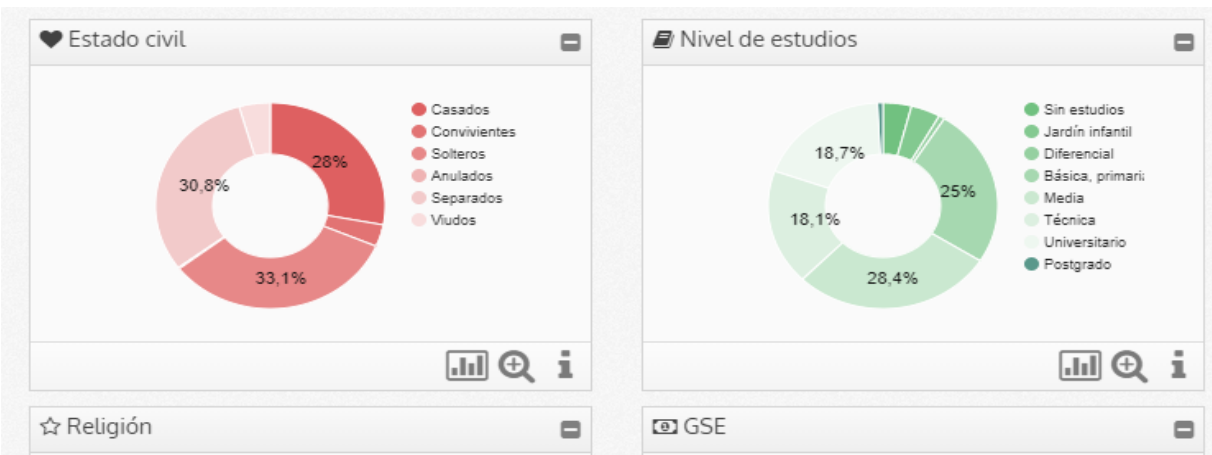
Estado civil

28%
30,8%
33,1%

Casados
Convivientes
Solteros
Anulados
Separados
Viudos

Nivel de estudios

18,7%
25%
18,1%
28,4%

Sin estudios
Jardín infantil
Diferencial
Básica, primari
Media
Técnica
Universitario
Postgrado

i

i

Religión

GSE